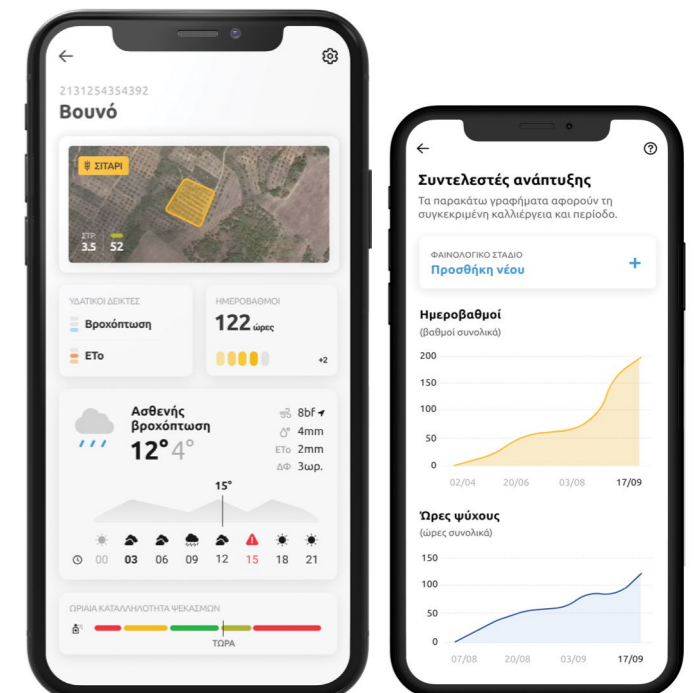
2131254354392
Βουνό

ΣΙΤΑΡΙ
ΣΤΡ. 3.5
52

ΥΔΑΤΙΚΟΙ ΔΕΙΚΤΕΣ
Βροχόπτωση
ETo

ΗΜΕΡΟΒΑΘΜΟΙ
122 ώρες
+2

Ασθενής βροχόπτωση
12° 4°
8bf
4mm
ETo 2mm
ΔΦ 3ωρ.

15°
00 03 06 09 12 15 18 21

ΩΡΙΑΙΑ ΚΑΤΑΛΛΗΛΟΤΗΤΑ ΨΕΚΑΣΜΩΝ
ΤΩΡΑ

Συντελεστές ανάπτυξης
Τα παρακάτω γραφήματα αφορούν τη συγκεκριμένη καλλιέργεια και περίοδο.

ΦΑΙΝΟΛΟΓΙΚΟ ΣΤΑΔΙΟ
Προσθήκη νέου
+

Ημεροβαθμοί
(βαθμοί συνολικά)
200
150
100
50
0
02/04 20/06 03/08 17/09

Ώρες ψύχους
(ώρες συνολικά)
150
100
50
0
07/08 20/08 03/09 17/09